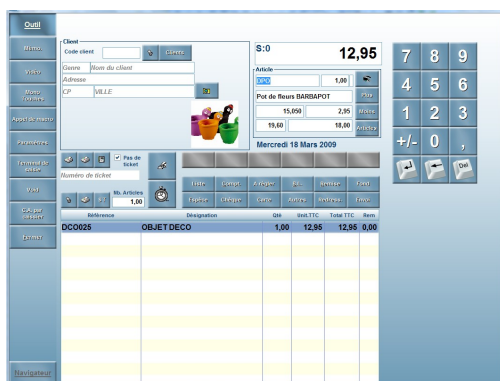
Outil

Memo
Vidéo
Mono fenêtre
Appel de macro
Paramètres
Terminal de saisie
Visé
CA jour caissier
Fichier

Client
Code client
Clients
Genre
Nom du client
Adresse
CP
VILLE

S:0
12,95

Article
DPO
1,00
Pot de fleurs BARBAPOT
15,050
2,95
19,60
18,00
Plus
Moins
Articles

Mercredi 18 Mars 2009

Pas de ticket
Numéro de ticket
Nb. Articles
1,00

Liste
Compt.
Régler
Alt.
Remise
Fond
Espèce
Chèque
Carte
Autres
Retirer
Total

| Référence | Désignation | Qté | Unit.TTC | Total TTC | Rem |
|---|---|---|---|---|---|
| DCO025 | OBJET DECO | 1,00 | 12,95 | 12,95 | 0,00 |

7
8
9
4
5
6
1
2
3
+/-
0
,
Del

Navigateur